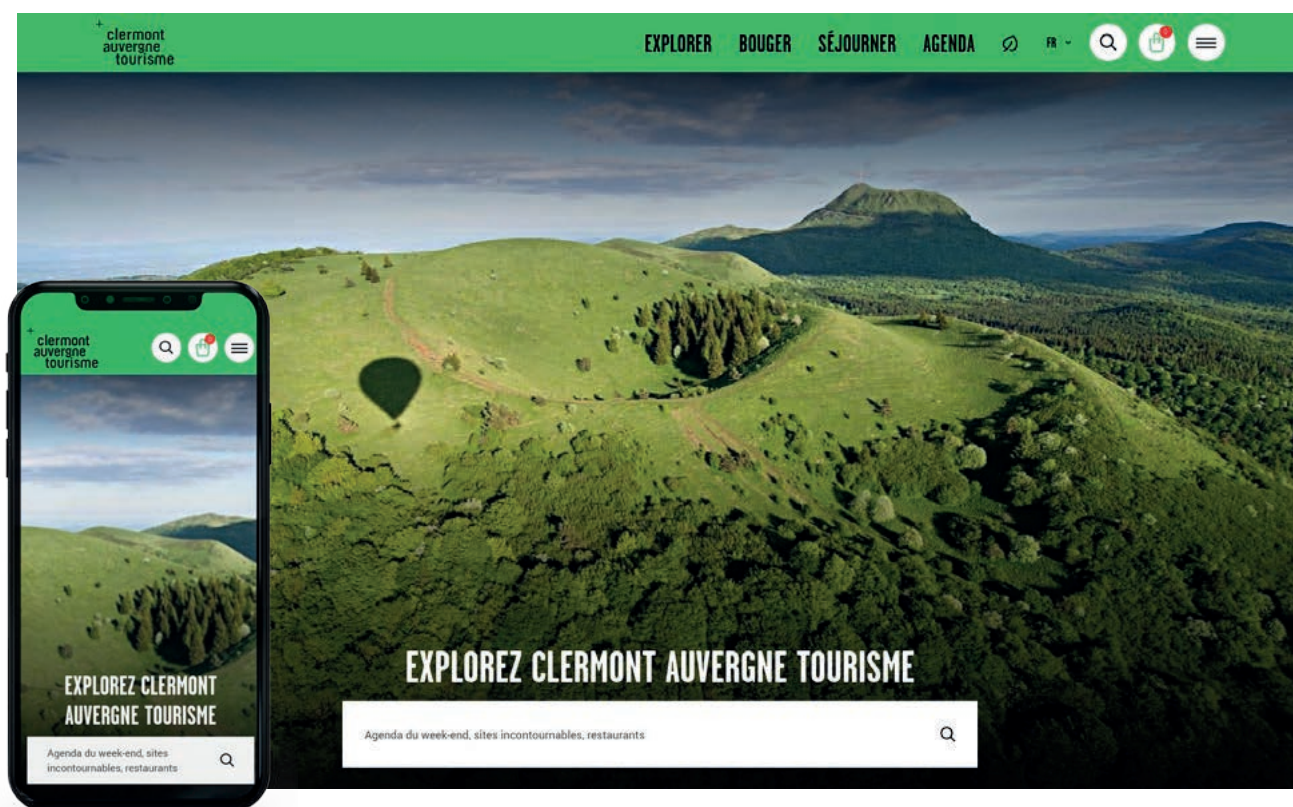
+ clermont auvergne tourisme

EXPLORER BOUGER SÉJOURNER AGENDA FR

+ clermont auvergne tourisme

EXPLOREZ CLERMONT AUVERGNE TOURISME

Agenda du week-end, sites incontournables, restaurants

EXPLOREZ CLERMONT AUVERGNE TOURISME

Agenda du week-end, sites incontournables, restaurants